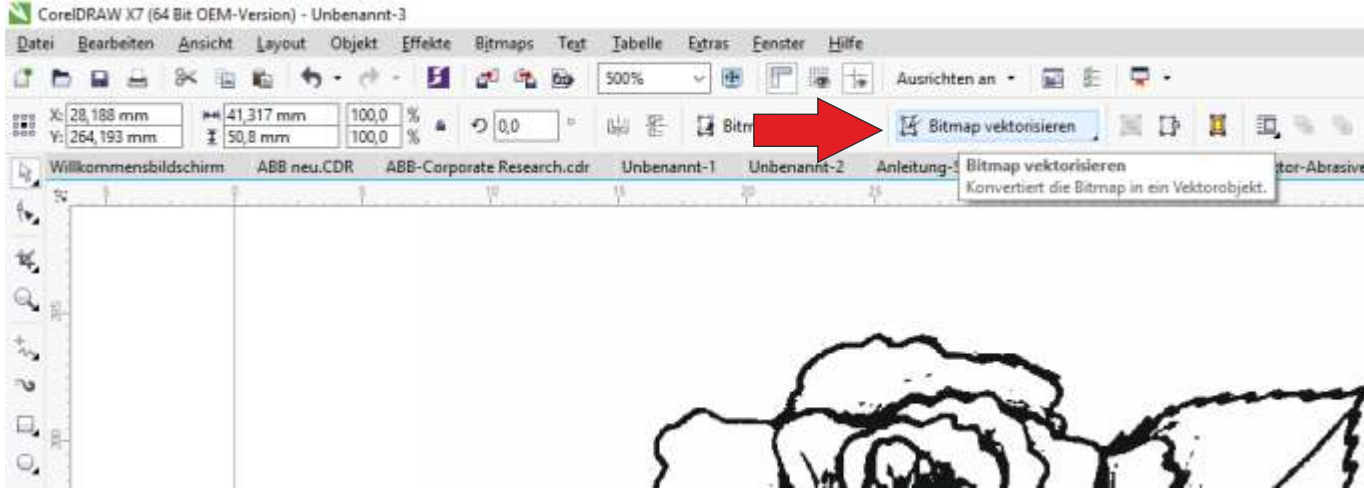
CorelDRAW X7 (64 Bit OEM-Version) - Unbenannt-3

Datei Bearbeiten Ansicht Layout Objekt Effekte Bitmaps Text Tabelle Extras Fenster Hilfe

500%

Ausrichten an

X: 28,188 mm
Y: 264,193 mm

41,317 mm
50,8 mm

100,0 %
100,0 %

0,0 °

Bitm

Bitmap vektorisieren

Willkommensbildschirm ABB neu.CDR ABB-Corporate Research.cdr Unbenannt-1 Unbenannt-2 Anleitung-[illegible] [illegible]tor-Abrasive

Bitmap vektorisieren
Konvertiert die Bitmap in ein Vektorobjekt.

5 0 5 10 15 20 25

200 205